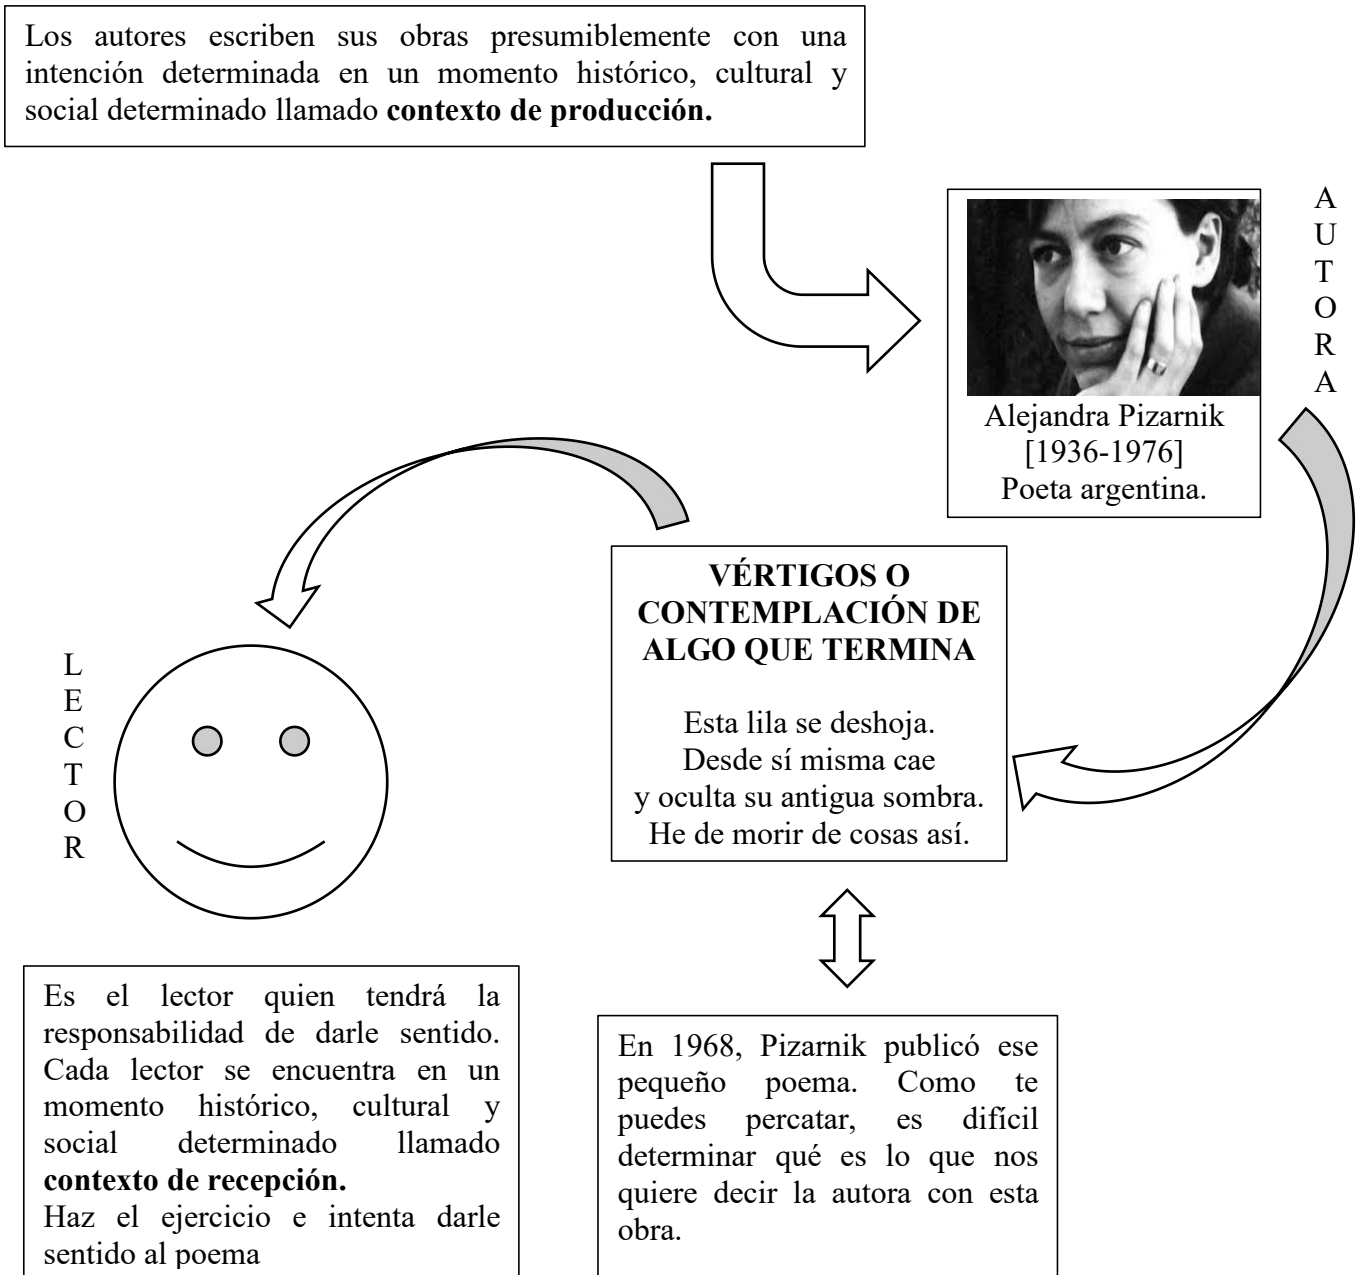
Los autores escriben sus obras presumiblemente con una intención determinada en un momento histórico, cultural y social determinado llamado **contexto de producción.**

A
U
T
O
R
A

Alejandra Pizarnik
[1936-1976]
Poeta argentina.

**VÉRTIGOS O CONTEMPLACIÓN DE ALGO QUE TERMINA**

Esta lila se deshoja.
Desde sí misma cae
y oculta su antigua sombra.
He de morir de cosas así.

L
E
C
T
O
R

Es el lector quien tendrá la responsabilidad de darle sentido. Cada lector se encuentra en un momento histórico, cultural y social determinado llamado **contexto de recepción.**
Haz el ejercicio e intenta darle sentido al poema

En 1968, Pizarnik publicó ese pequeño poema. Como te puedes percatar, es difícil determinar qué es lo que nos quiere decir la autora con esta obra.